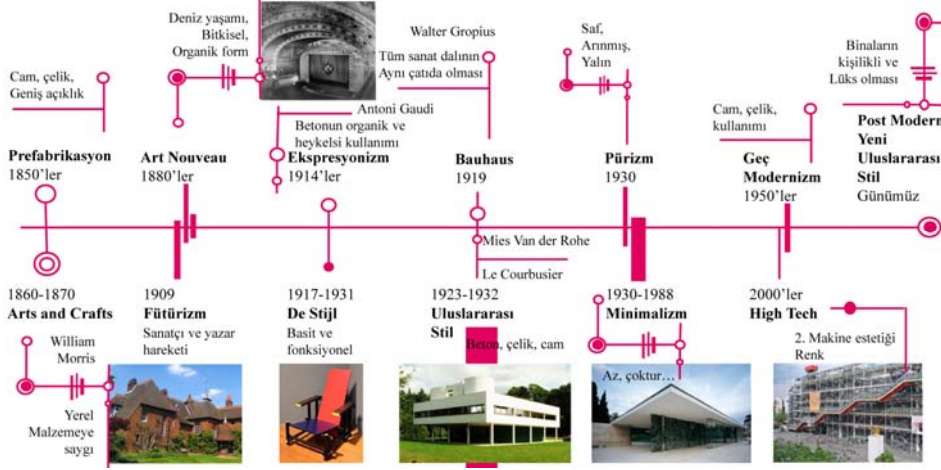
Deniz yaşamı, Bitkisel, Organik form

Cam, çelik, Geniş açıklık

Antoni Gaudi

Betonun organik ve heykelsi kullanımı

Walter Gropius

Tüm sanat dalının Aynı çatıda olması

Saf, Arınmış, Yalın

Cam, çelik, kullanımı

Binaların kişilikli ve Lüks olması

Prefabrikasyon
1850'ler

Art Nouveau
1880'ler

Ekspresyonizm
1914'ler

Bauhaus
1919

Pürizm
1930

Geç Modernizm
1950'ler

Post Modern Yeni Uluslararası Stil
Günümüz

Mies Van der Rohe

Le Courbusier

1860-1870
Arts and Crafts

1909
Fütürizm
Sanatçı ve yazar hareketi

1917-1931
De Stijl
Basit ve fonksiyonel

1923-1932
Uluslararası Stil
Beton, çelik, cam

1930-1988
Minimalizm
Az, çoktur…

2000'ler
High Tech
2. Makine estetiği
Renk

William Morris

Yerel Malzemeye saygı